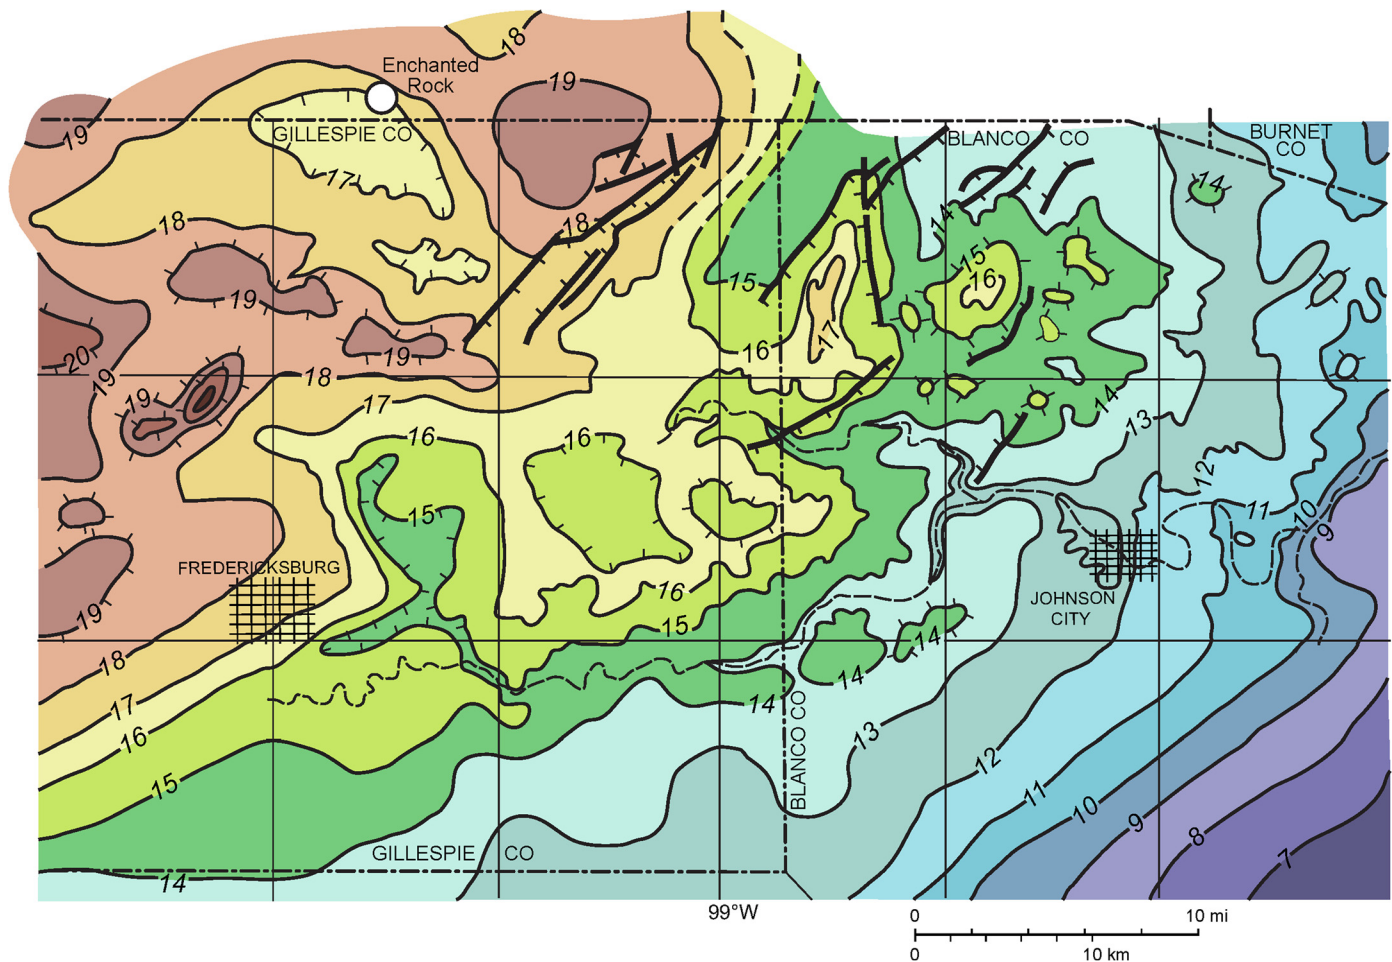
Enchanted Rock

18

19

19

GILLESPIE CO

17

18

18

BLANCO CO

BURNET CO

14

14

15

16

15

15

16

17

19

20

19

19

19

18

17

16

16

16

14

13

12

11

10

9

15

16

FREDERICKSBURG

JOHNSON CITY

19

18

17

16

15

15

14

14

14

BLANCO CO

13

12

11

10

9

8

7

GILLESPIE CO

14

99°W

0

10 mi

0

10 km